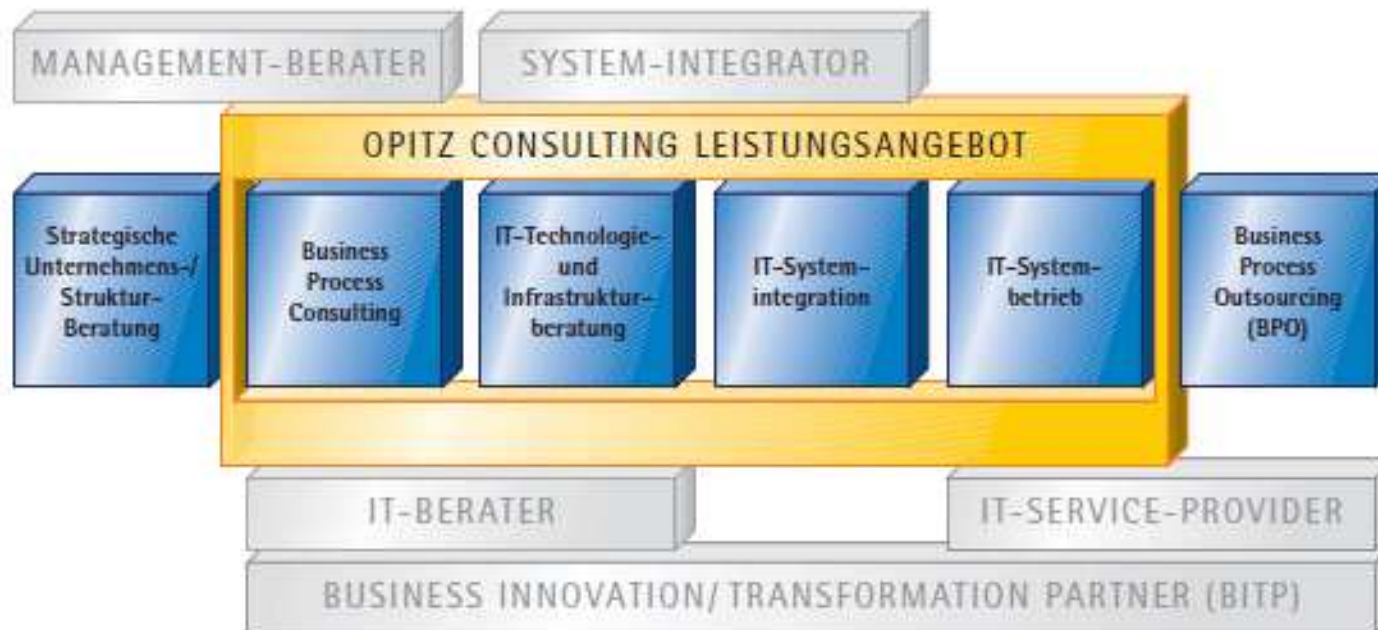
MANAGEMENT-BERATER

SYSTEM-INTEGRATOR

OPITZ CONSULTING LEISTUNGSANGEBOT

Strategische Unternehmens-/ Struktur-Beratung

Business Process Consulting

IT-Technologie- und Infrastrukturberatung

IT-Systemintegration

IT-Systembetrieb

Business Process Outsourcing (BPO)

IT-BERATER

IT-SERVICE-PROVIDER

BUSINESS INNOVATION/ TRANSFORMATION PARTNER (BITP)